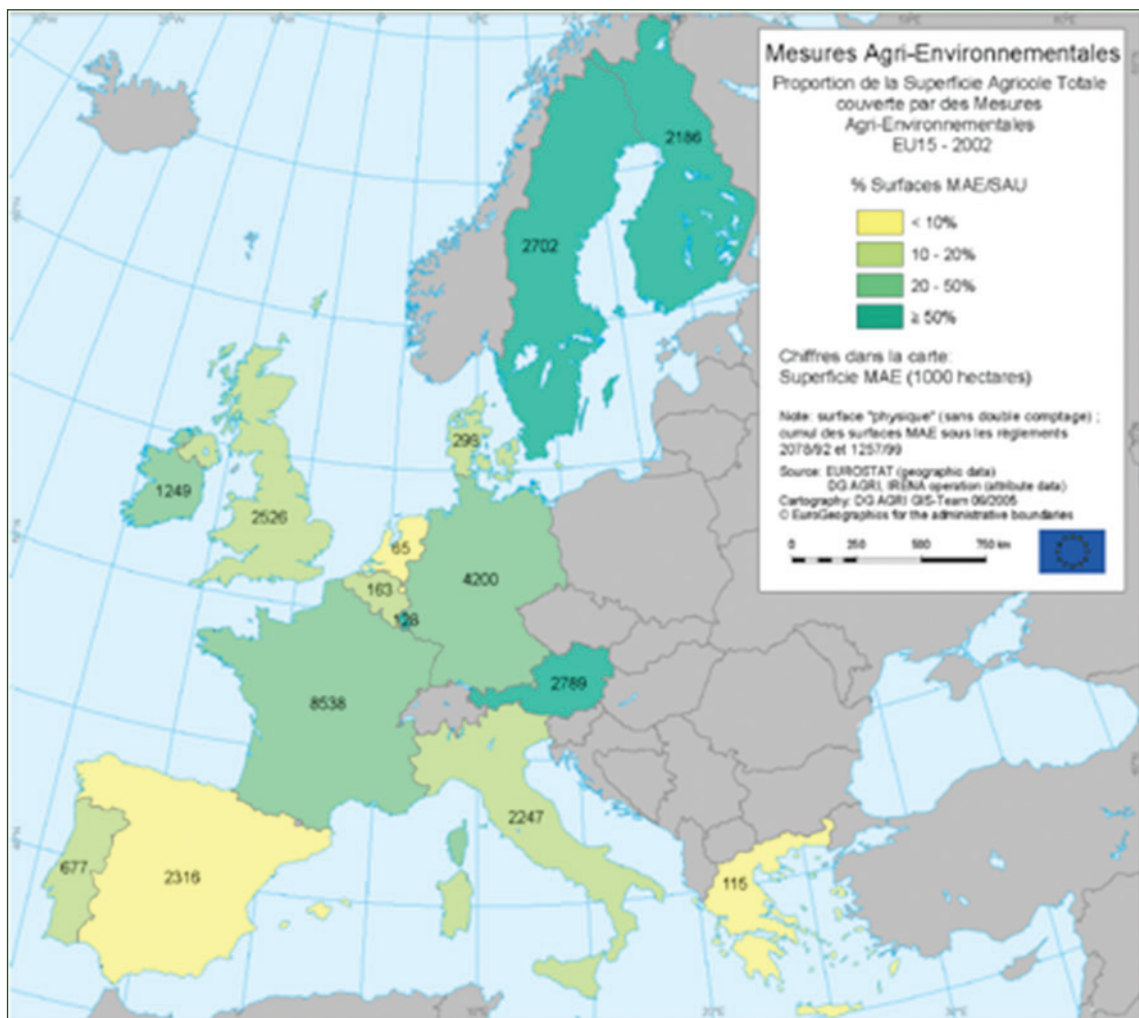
Mesures Agri-Environnementales

Proportion de la Superficie Agricole Totale couverte par des Mesures Agri-Environnementales EU15 - 2002

% Surfaces MAE/SAU

< 10%

10 - 20%

20 - 50%

≥ 50%

Chiffres dans la carte: Superficie MAE (1000 hectares)

Note: surface "physique" (sans double comptage) ; cumul des surfaces MAE sous les règlements 2078/92 et 1257/99

Source: EUROSTAT (geographic data) DG AGRI, IRENA operation (attribute data)
Cartography: DG AGRI GIS-Team 06/2005
© EuroGeographics for the administrative boundaries

0 250 500 750 km

2186

2702

298

1249

2526

65

163

4200

28

2789

8538

2247

677

2316

115